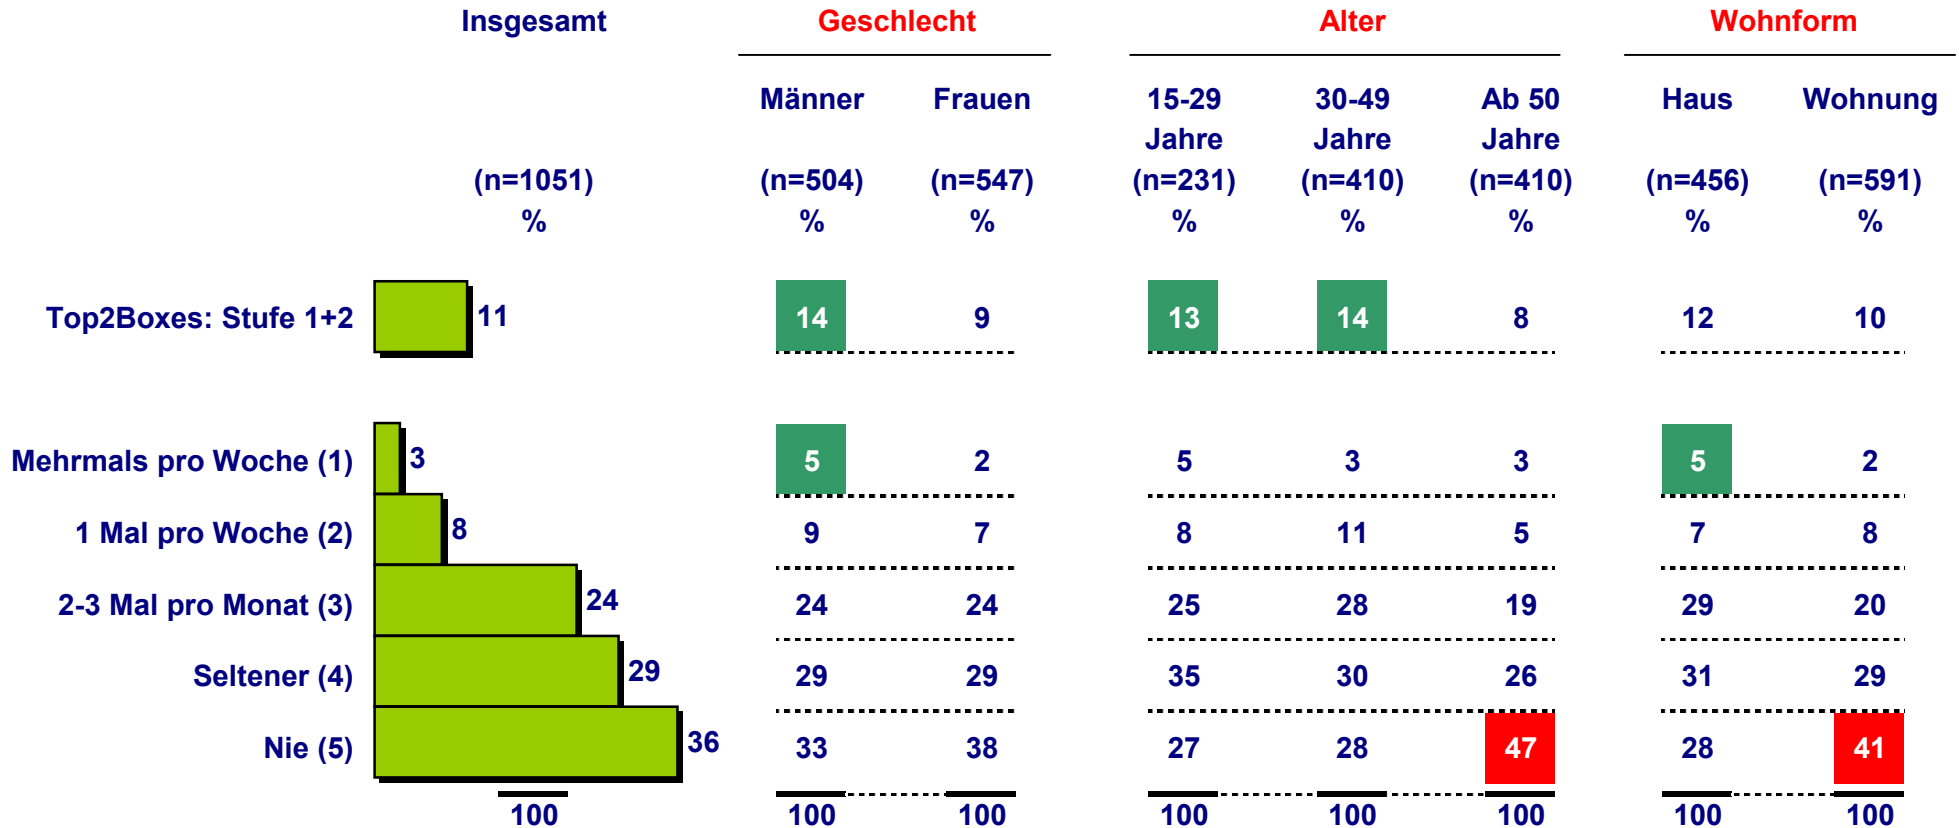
|  | Insgesamt | Geschlecht |  | Alter |  |  | Wohnform |  |
|---|---|---|---|---|---|---|---|---|
|  |  | Männer | Frauen | 15-29 Jahre | 30-49 Jahre | Ab 50 Jahre | Haus | Wohnung |
|  | (n=1051) % | (n=504) % | (n=547) % | (n=231) % | (n=410) % | (n=410) % | (n=456) % | (n=591) % |
| Top2Boxes: Stufe 1+2 | 11 | 14 | 9 | 13 | 14 | 8 | 12 | 10 |
| Mehrmals pro Woche (1) | 3 | 5 | 2 | 5 | 3 | 3 | 5 | 2 |
| 1 Mal pro Woche (2) | 8 | 9 | 7 | 8 | 11 | 5 | 7 | 8 |
| 2-3 Mal pro Monat (3) | 24 | 24 | 24 | 25 | 28 | 19 | 29 | 20 |
| Seltener (4) | 29 | 29 | 29 | 35 | 30 | 26 | 31 | 29 |
| Nie (5) | 36 | 33 | 38 | 27 | 28 | 47 | 28 | 41 |
|  | 100 | 100 | 100 | 100 | 100 | 100 | 100 | 100 |